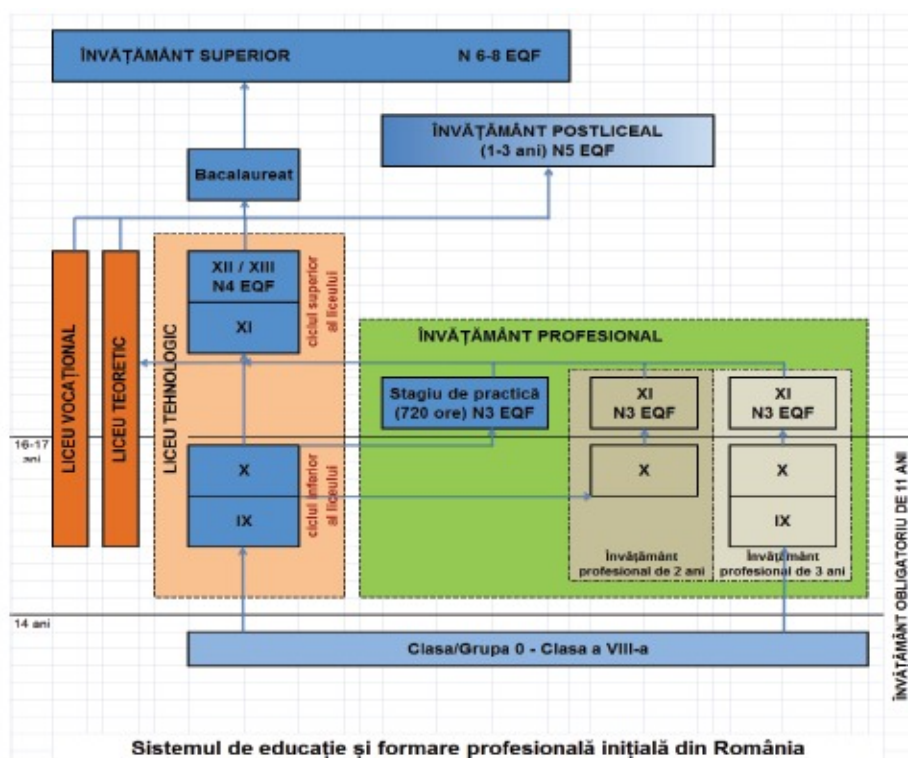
ÎNVĂȚĂMÂNT SUPERIOR N 6-8 EQF

ÎNVĂȚĂMÂNT POSTLICEAL (1-3 ani) N5 EQF

Bacalaureat

LICEU VOCAȚIONAL

LICEU TEORETIC

LICEU TEHNOLOGIC

XII / XIII N4 EQF

XI

ciclul superior al liceului

ÎNVĂȚĂMÂNT PROFESIONAL

Stagiu de practică (720 ore) N3 EQF

XI N3 EQF

XI N3 EQF

16-17 ani

X

IX

ciclul inferior al liceului

X

X

IX

Învățământ profesional de 2 ani

Învățământ profesional de 3 ani

14 ani

Clasa/Grupa 0 - Clasa a VIII-a

ÎNVĂȚĂMÂNT OBLIGATORIU DE 11 ANI

Sistemul de educație și formare profesională inițială din România